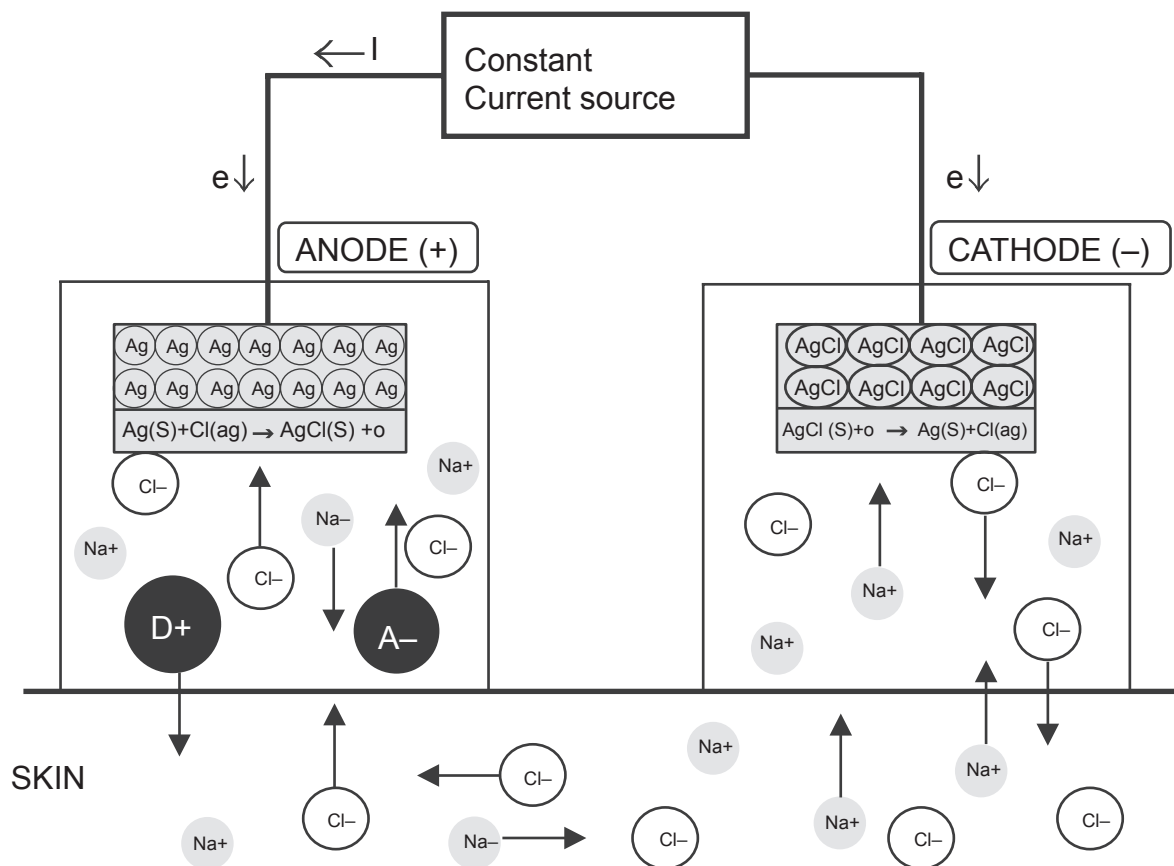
⟵I

Constant
Current source

e↓

e↓

ANODE (+)

CATHODE (–)

Ag Ag Ag Ag Ag Ag Ag
Ag Ag Ag Ag Ag Ag Ag

Ag(S)+Cl(ag) → AgCl(S) +o

AgCl AgCl AgCl AgCl
AgCl AgCl AgCl AgCl

AgCl (S)+o → Ag(S)+Cl(ag)

Cl–

Na+

Na–

Cl–

Na+

Cl–

D+

A–

Cl–

Cl–

Na+

Na+

Na+

Cl–

SKIN

Na+

Cl–

Cl–

Na–

Cl–

Na+

Na+

Na+

Cl–

Cl–